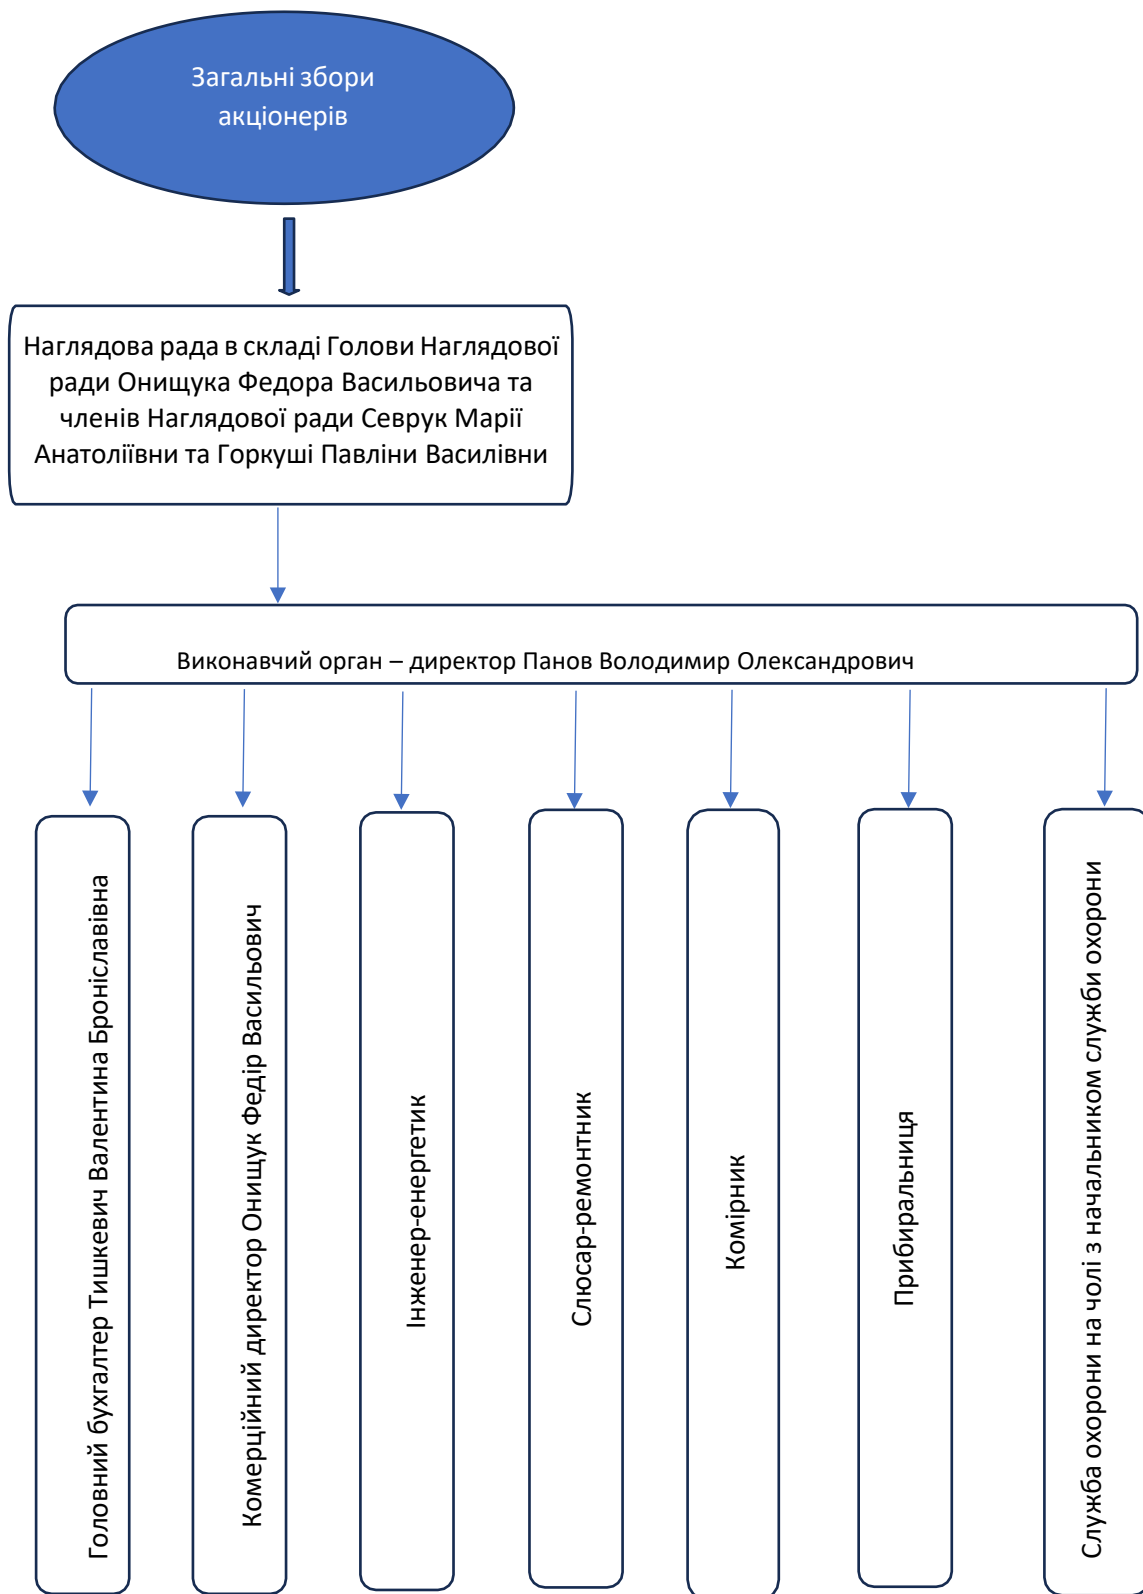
Загальні збори акціонерів

Наглядова рада в складі Голови Наглядової ради Онищука Федора Васильовича та членів Наглядової ради Севрук Марії Анатоліівни та Горкуші Павліни Василівни

Виконавчий орган – директор Панов Володимир Олександрович

Головний бухгалтер Тишкевич Валентина Броніславівна

Комерційний директор Онищук Федір Васильович

Інженер-енергетик

Слюсар-ремонтник

Комірник

Прибиральниця

Служба охорони на чолі з начальником служби охорони